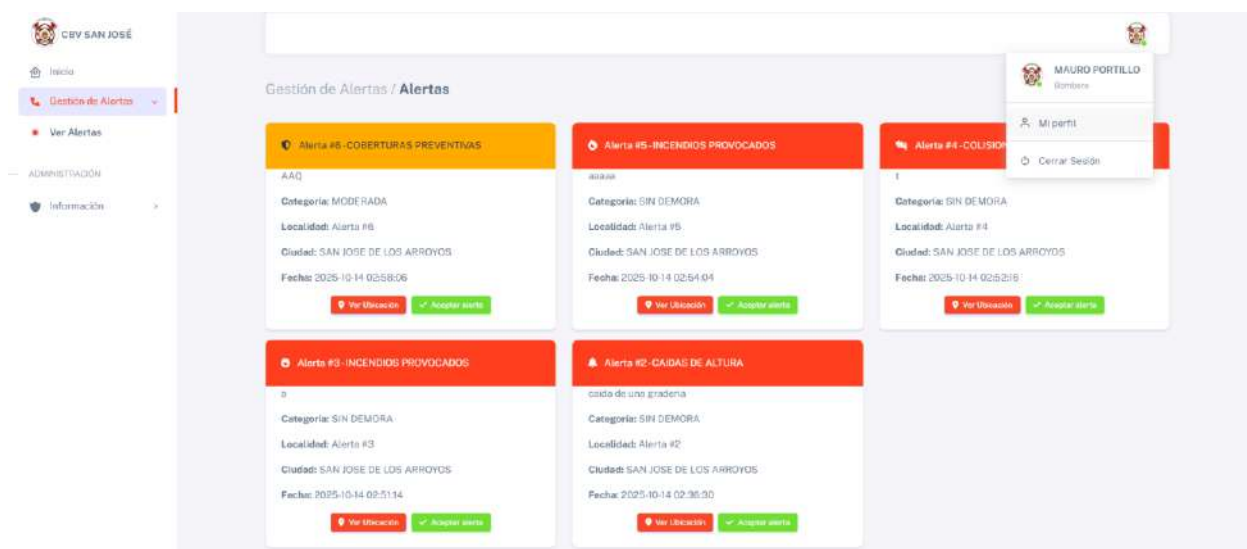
CBV SAN JOSÉ

Inicio

Gestión de Alertas

Ver Alertas

ADMINISTRACIÓN

Información

Gestión de Alertas / Alertas

MAURO PORTILLO
Bombero

Mi perfil

Cerrar Sesión

Alerta #6 -COBERTURAS PREVENTIVAS

AAQ

Categoria: MODERADA

Localidad: Alerta #6

Ciudad: SAN JOSE DE LOS ARROYOS

Fecha: 2025-10-14 02:58:06

Ver Ubicación Aceptar alerta

Alerta #5 -INCENDIOS PROVOCADOS

aaaaa

Categoria: SIN DEMORA

Localidad: Alerta #5

Ciudad: SAN JOSE DE LOS ARROYOS

Fecha: 2025-10-14 02:54:04

Ver Ubicación Aceptar alerta

Alerta #4 -COLISIO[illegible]

t

Categoria: SIN DEMORA

Localidad: Alerta #4

Ciudad: SAN JOSE DE LOS ARROYOS

Fecha: 2025-10-14 02:52:16

Ver Ubicación Aceptar alerta

Alerta #3 -INCENDIOS PROVOCADOS

b

Categoria: SIN DEMORA

Localidad: Alerta #3

Ciudad: SAN JOSE DE LOS ARROYOS

Fecha: 2025-10-14 02:51:14

Ver Ubicación Aceptar alerta

Alerta #2 -CAIDAS DE ALTURA

caida de una graderia

Categoria: SIN DEMORA

Localidad: Alerta #2

Ciudad: SAN JOSE DE LOS ARROYOS

Fecha: 2025-10-14 02:36:30

Ver Ubicación Aceptar alerta